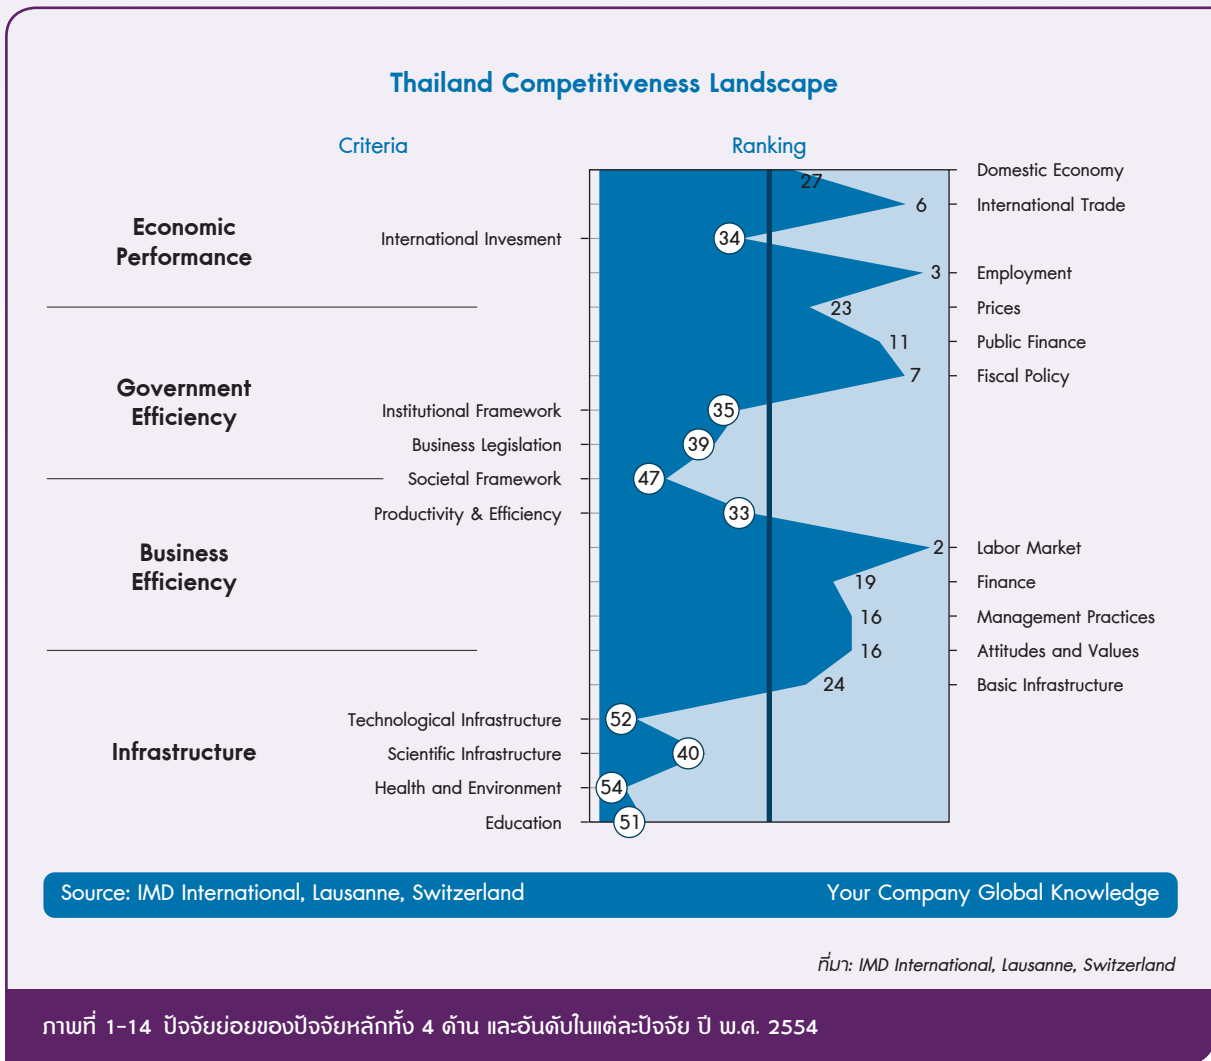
Thailand Competitiveness Landscape

Criteria

Ranking

Economic Performance

Government Efficiency

Business Efficiency

Infrastructure

International Invesment

Institutional Framework

Business Legislation

Societal Framework

Productivity & Efficiency

Technological Infrastructure

Scientific Infrastructure

Health and Environment

Education

27

6

34

3

23

11

7

35

39

47

33

2

19

16

16

24

52

40

54

51

Domestic Economy

International Trade

Employment

Prices

Public Finance

Fiscal Policy

Labor Market

Finance

Management Practices

Attitudes and Values

Basic Infrastructure

Source: IMD International, Lausanne, Switzerland

Your Company Global Knowledge

ที่มา: IMD International, Lausanne, Switzerland

ภาพที่ 1-14 ปัจจัยย่อยของปัจจัยหลักทั้ง 4 ด้าน และอันดับในแต่ละปัจจัย ปี พ.ศ. 2554